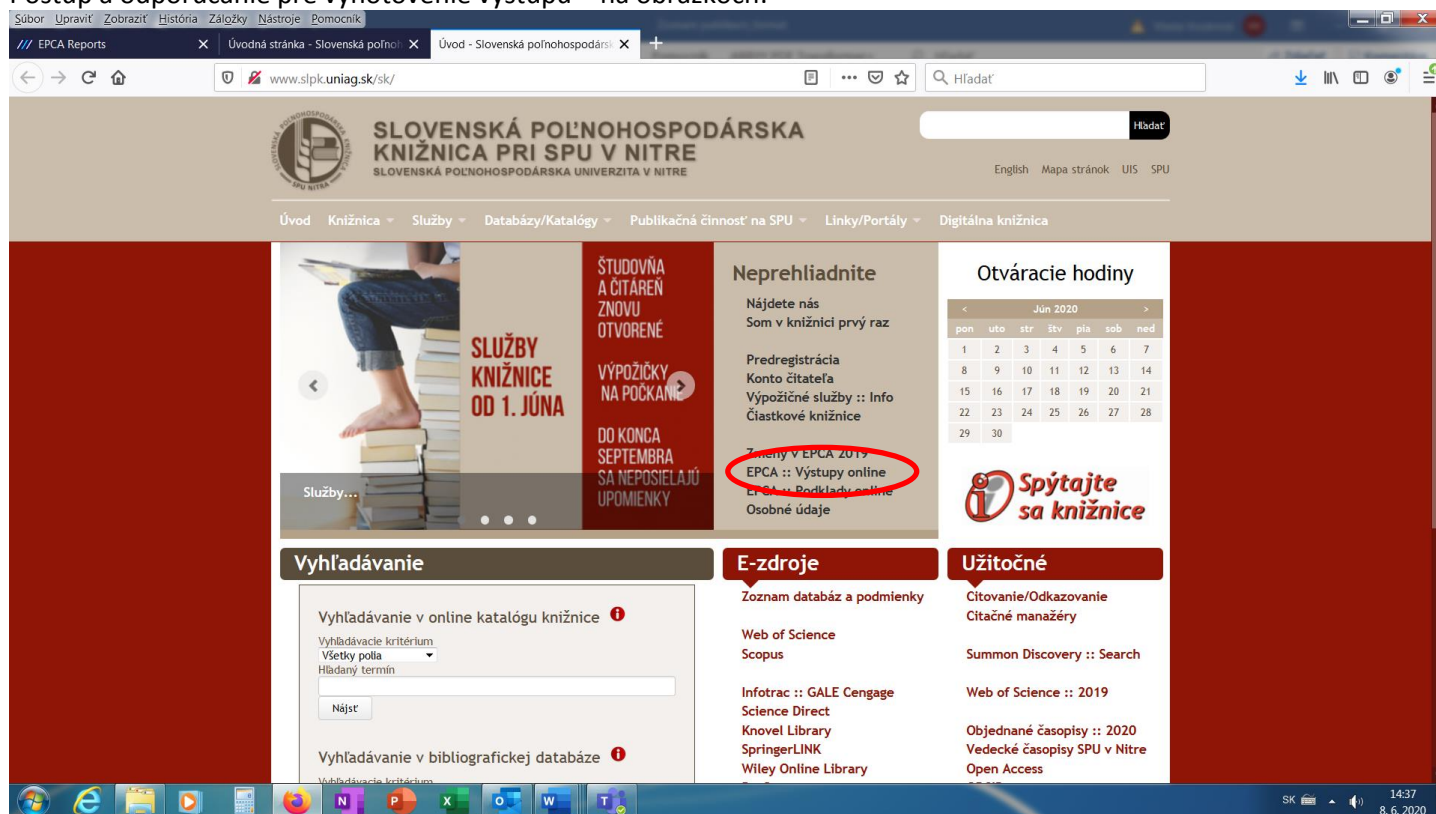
Postup a odporúčanie pre vyhotovenie výstupu – na obrázkoch:

Súbor Upraviť Zobraziť História Záložky Nástroje Pomocník

/// EPCA Reports × Úvodná stránka - Slovenská poľnoh × Úvod - Slovenská poľnohospodársk × +

www.slpk.uniag.sk/sk/ ··· Hľadať

SLOVENSKÁ POĽNOHOSPODÁRSKA KNIŽNICA PRI SPU V NITRE
SLOVENSKÁ POĽNOHOSPODÁRSKA UNIVERZITA V NITRE

Hľadať

English Mapa stránok UIS SPU

Úvod Knižnica Služby Databázy/Katalógy Publikačná činnosť na SPU Linky/Portály Digitálna knižnica

SLUŽBY KNIŽNICE OD 1. JÚNA
ŠTUDOVŇA A ČITÁREŇ ZNOVU OTVORENÉ
VÝPOŽIČKY NA POČKANIE
DO KONCA SEPTEMBRA SA NEPOSIELAJÚ UPOMIENKY

Služby...

Neprehliadnite
Nájdete nás
Som v knižnici prvý raz

Predregistrácia
Konto čitateľa
Výpožičné služby :: Info
Čiastkové knižnice

Zmeny v EPCA 2019
EPCA :: Výstupy online
EPCA :: Podklady online
Osobné údaje

Otváracie hodiny

| < | | | Jún 2020 | | | > |
|---|---|---|---|---|---|---|
| pon | uto | str | štv | pia | sob | ned |
| 1 | 2 | 3 | 4 | 5 | 6 | 7 |
| 8 | 9 | 10 | 11 | 12 | 13 | 14 |
| 15 | 16 | 17 | 18 | 19 | 20 | 21 |
| 22 | 23 | 24 | 25 | 26 | 27 | 28 |
| 29 | 30 | | | | | |

Spýtajte sa knižnice

Vyhľadávanie

Vyhľadávanie v online katalógu knižnice
Vyhľadávacie kritérium
Všetky polia
Hľadaný termín
Nájsť

Vyhľadávanie v bibliografickej databáze
Vyhľadávacie kritérium

E-zdroje
Zoznam databáz a podmienky

Web of Science
Scopus

Infotrac :: GALE Cengage
Science Direct
Knovel Library
SpringerLINK
Wiley Online Library

Užitočné
Citovanie/Odkazovanie
Citačné manažéry

Summon Discovery :: Search

Web of Science :: 2019

Objednané časopisy :: 2020
Vedecké časopisy SPU v Nitre
Open Access

SK 14:37 8. 6. 2020